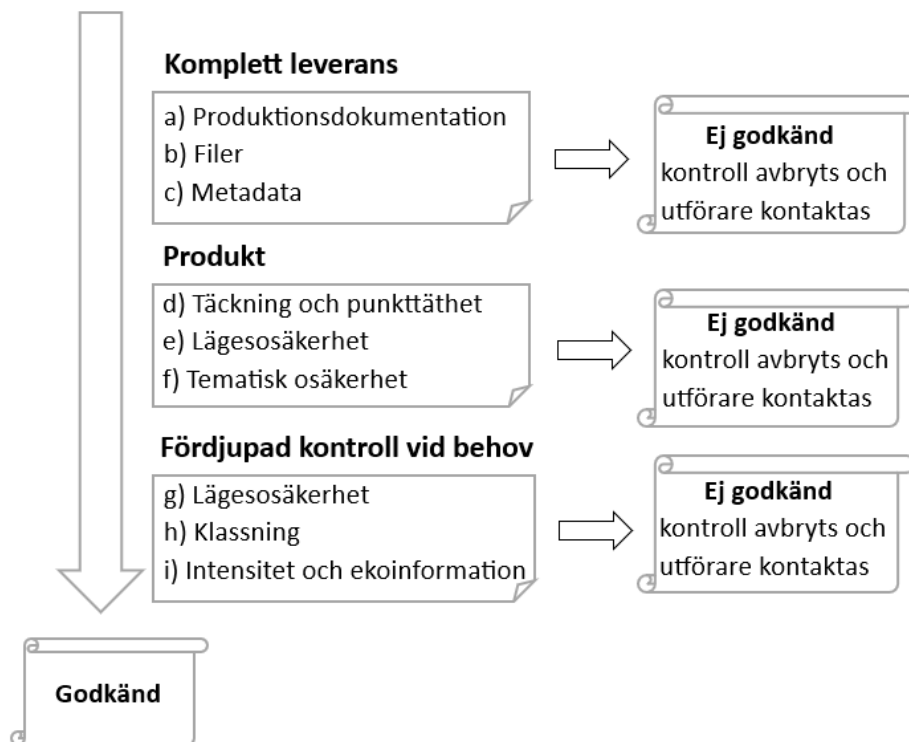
Komplett leverans

a) Produktionsdokumentation
b) Filer
c) Metadata

Ej godkänd
kontroll avbryts och utförare kontaktas

Produkt

d) Täckning och punkttäthet
e) Lägesosäkerhet
f) Tematisk osäkerhet

Ej godkänd
kontroll avbryts och utförare kontaktas

Fördjupad kontroll vid behov

g) Lägesosäkerhet
h) Klassning
i) Intensitet och ekoinformation

Ej godkänd
kontroll avbryts och utförare kontaktas

Godkänd